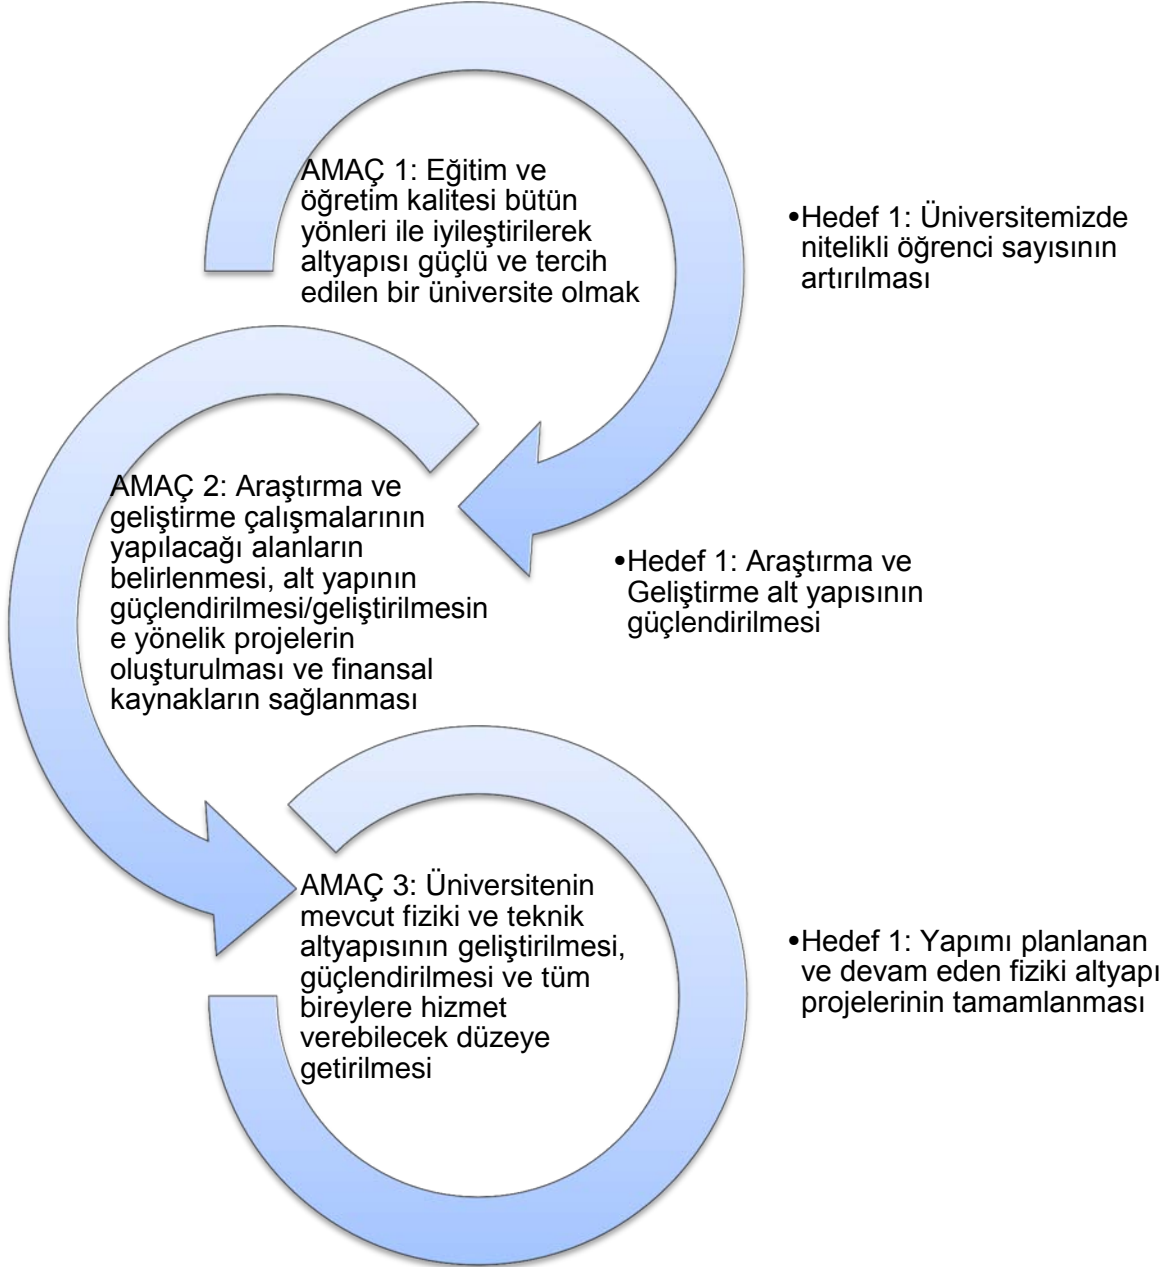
AMAÇ 1: Eğitim ve öğretim kalitesi bütün yönleri ile iyileştirilerek altyapısı güçlü ve tercih edilen bir üniversite olmak

•Hedef 1: Üniversitemizde nitelikli öğrenci sayısının artırılması

AMAÇ 2: Araştırma ve geliştirme çalışmalarının yapılacağı alanların belirlenmesi, alt yapının güçlendirilmesi/geliştirilmesine yönelik projelerin oluşturulması ve finansal kaynakların sağlanması

•Hedef 1: Araştırma ve Geliştirme alt yapısının güçlendirilmesi

AMAÇ 3: Üniversitenin mevcut fiziki ve teknik altyapısının geliştirilmesi, güçlendirilmesi ve tüm bireylere hizmet verebilecek düzeye getirilmesi

•Hedef 1: Yapımı planlanan ve devam eden fiziki altyapı projelerinin tamamlanması